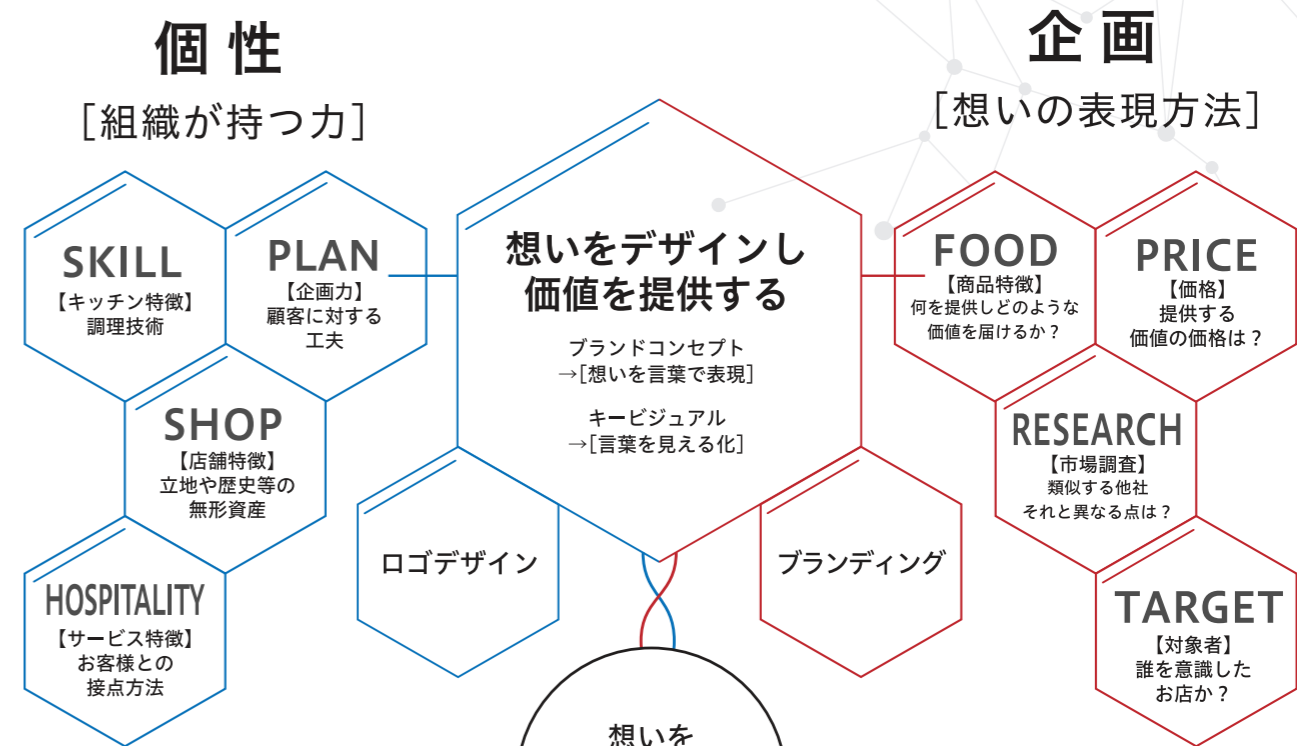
個性
［組織が持つ力］

企画
［想いの表現方法］

SKILL
【キッチン特徴】
調理技術

PLAN
【企画力】
顧客に対する
工夫

SHOP
【店舗特徴】
立地や歴史等の
無形資産

HOSPITALITY
【サービス特徴】
お客様との
接点方法

想いをデザインし
価値を提供する

ブランドコンセプト
→［想いを言葉で表現］

キービジュアル
→［言葉を見える化］

ロゴデザイン

ブランディング

FOOD
【商品特徴】
何を提供しどのような
価値を届けるか？

PRICE
【価格】
提供する
価値の価格は？

RESEARCH
【市場調査】
類似する他社
それと異なる点は？

TARGET
【対象者】
誰を意識した
お店か？

想いを